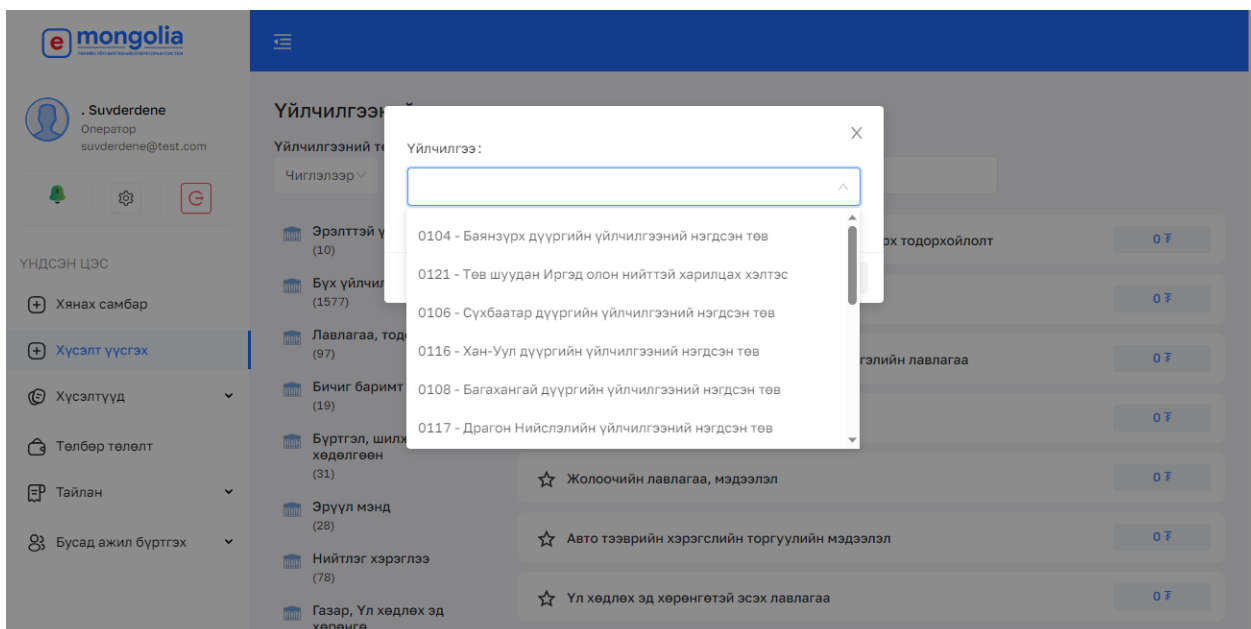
e mongolia

. Suvderdene
Оператор
suvderdene@test.com

ҮНДСЭН ЦЭС
Хянах самбар
Хүсэлт үүсгэх
Хүсэлтүүд
Төлбөр төлөлт
Тайлан
Бусад ажил бүртгэх

Үйлчилгээний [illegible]
Үйлчилгээний тө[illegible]
Чиглэлээр

Эрэлттэй ү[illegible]
(10)
Бүх үйлчил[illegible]
(1577)
Лавлагаа, тод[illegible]
(97)
Бичиг баримт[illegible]
(19)
Бүртгэл, шилж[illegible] хөдөлгөөн
(31)
Эрүүл мэнд
(28)
Нийтлэг хэрэглээ
(78)
Газар, Үл хөдлөх эд хөрөнгө

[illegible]х тодорхойлолт 0 ₮
0 ₮
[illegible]гэлийн лавлагаа 0 ₮
0 ₮
Жолоочийн лавлагаа, мэдээлэл 0 ₮
Авто тээврийн хэрэгслийн торгуулийн мэдээлэл 0 ₮
Үл хөдлөх эд хөрөнгөтэй эсэх лавлагаа 0 ₮

Үйлчилгээ:
X
0104 - Баянзүрх дүүргийн үйлчилгээний нэгдсэн төв
0121 - Төв шуудан Иргэд олон нийттэй харилцах хэлтэс
0106 - Сүхбаатар дүүргийн үйлчилгээний нэгдсэн төв
0116 - Хан-Уул дүүргийн үйлчилгээний нэгдсэн төв
0108 - Багахангай дүүргийн үйлчилгээний нэгдсэн төв
0117 - Драгон Нийслэлийн үйлчилгээний нэгдсэн төв